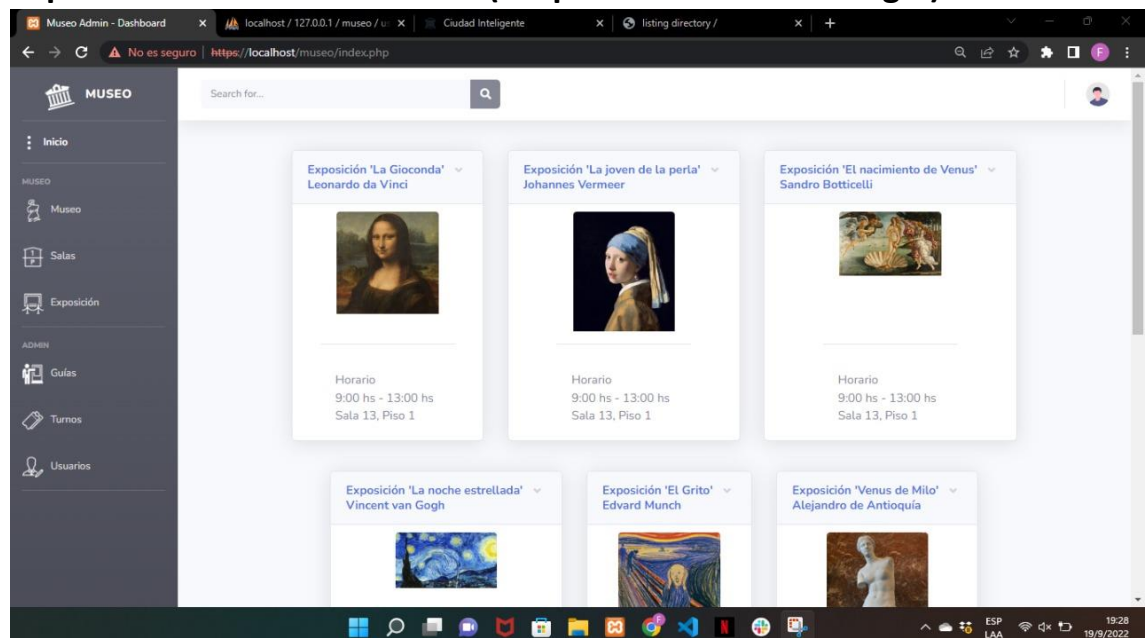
Museo Admin - Dashboard
localhost / 127.0.0.1 / museo / u
Ciudad Inteligente
listing directory /
No es seguro | https://localhost/museo/index.php

MUSEO
Search for...

Inicio
MUSEO
Museo
Salas
Exposición
ADMIN
Guías
Turnos
Usuarios

Exposición 'La Gioconda' Leonardo da Vinci

Horario
9:00 hs - 13:00 hs
Sala 13, Piso 1

Exposición 'La joven de la perla' Johannes Vermeer

Horario
9:00 hs - 13:00 hs
Sala 13, Piso 1

Exposición 'El nacimiento de Venus' Sandro Botticelli

Horario
9:00 hs - 13:00 hs
Sala 13, Piso 1

Exposición 'La noche estrellada' Vincent van Gogh

Exposición 'El Grito' Edvard Munch

Exposición 'Venus de Milo' Alejandro de Antioquía

ESP LAA
19:28
19/9/2022